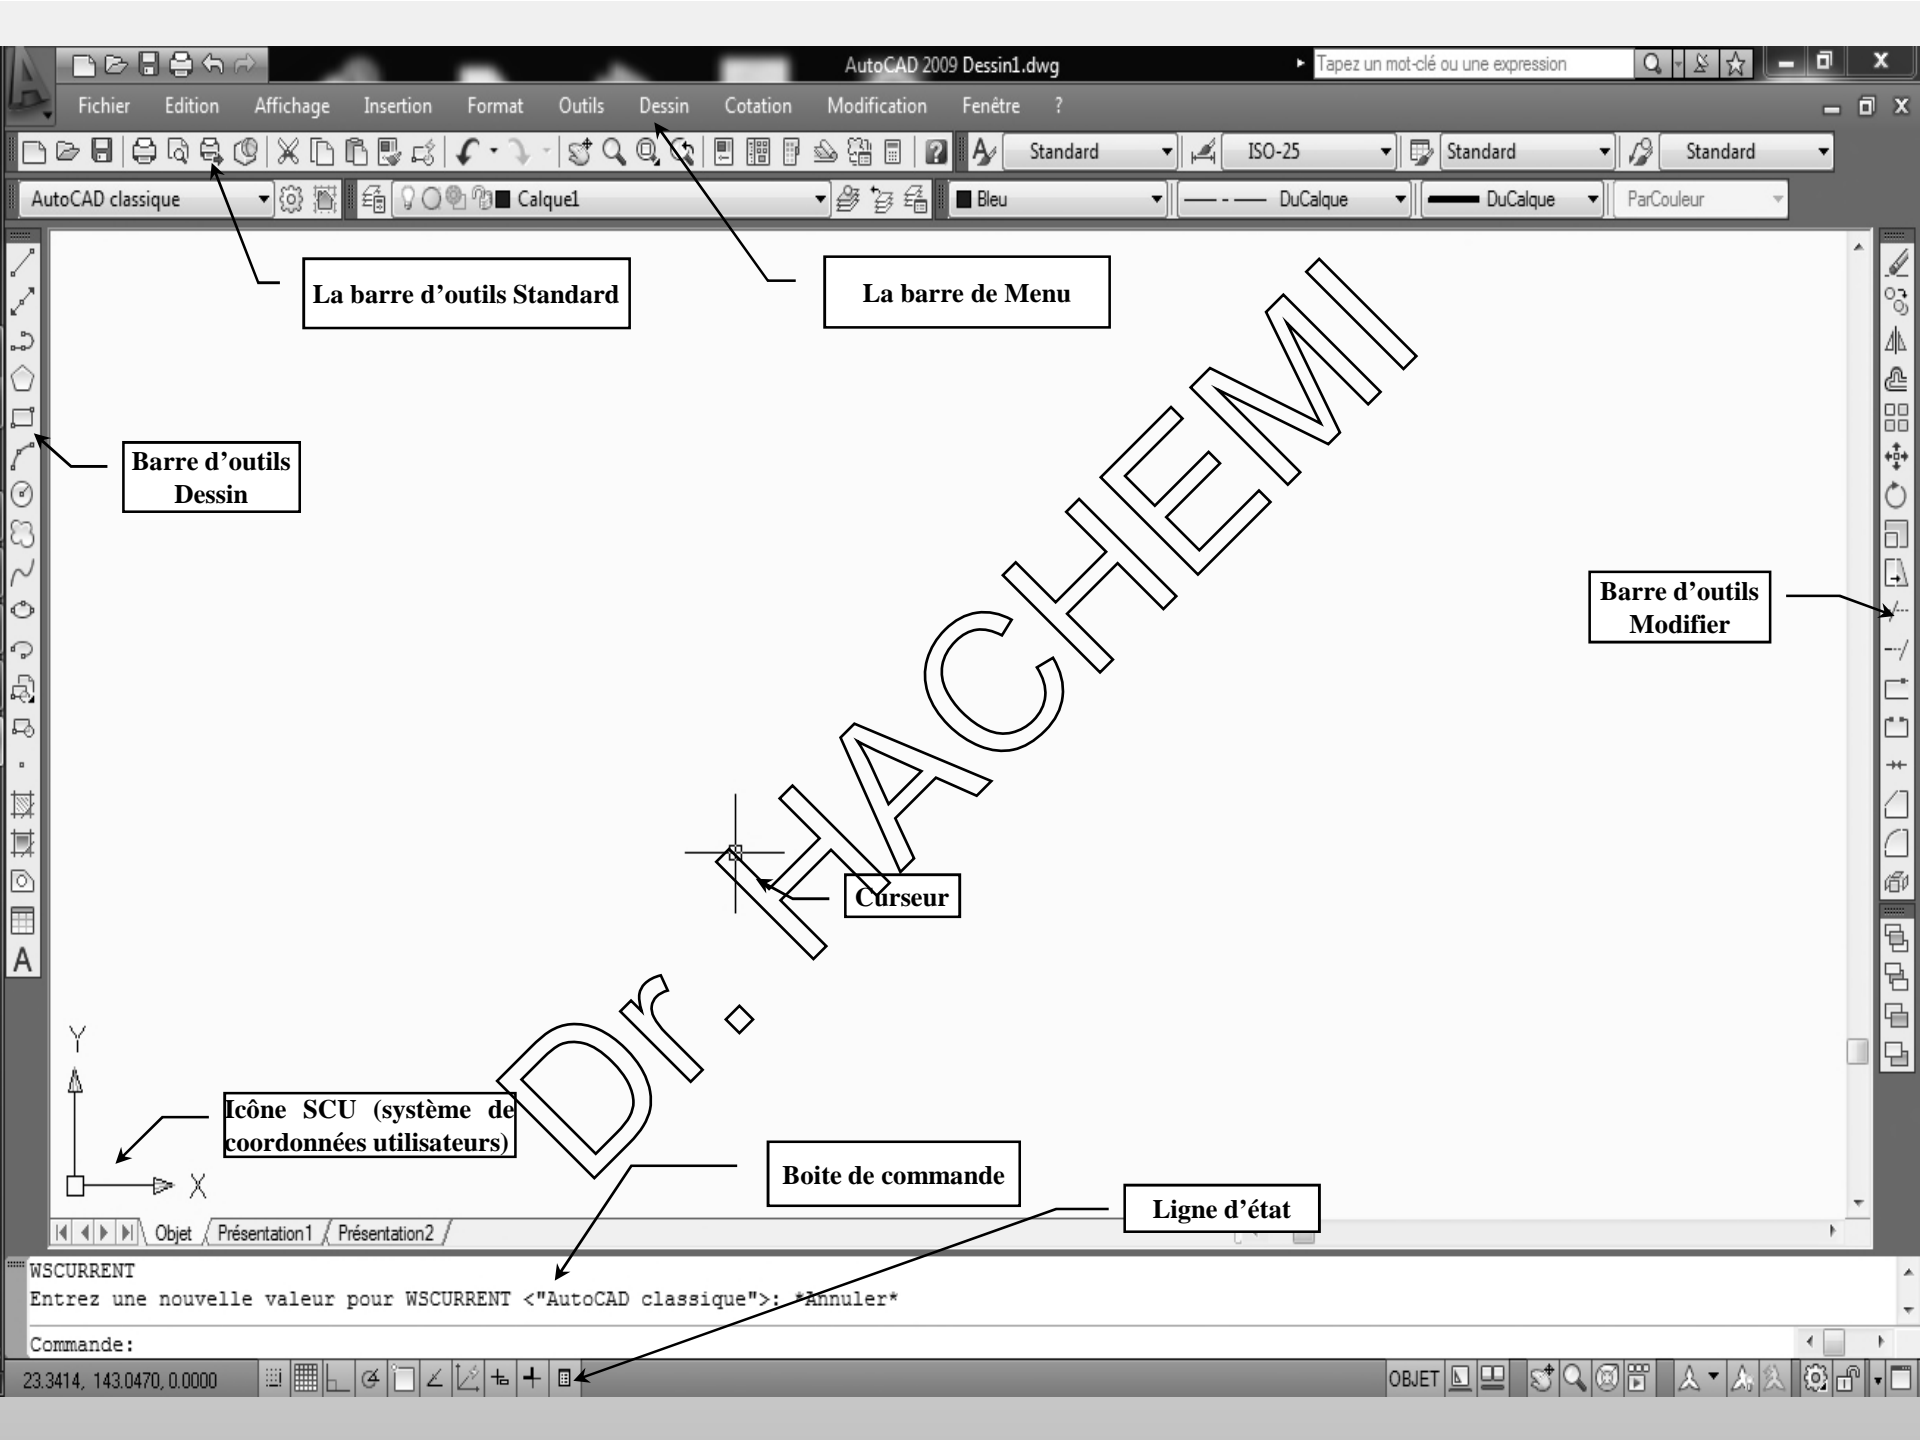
AutoCAD 2009 Dessin1.dwg
Tapez un mot-clé ou une expression

Fichier Edition Affichage Insertion Format Outils Dessin Cotation Modification Fenêtre ?

Standard
ISO-25
Standard
Standard

AutoCAD classique
Calque1
Bleu
DuCalque
DuCalque
ParCouleur

La barre d'outils Standard

La barre de Menu

Barre d'outils Dessin

Barre d'outils Modifier

Dr. HACHEMI

Curseur

Y
X

Icône SCU (système de coordonnées utilisateurs)

Boite de commande

Ligne d'état

Objet Présentation1 Présentation2

WSCURRENT
Entrez une nouvelle valeur pour WSCURRENT <"AutoCAD classique">: *Annuler*

Commande:

23.3414, 143.0470, 0.0000

OBJET